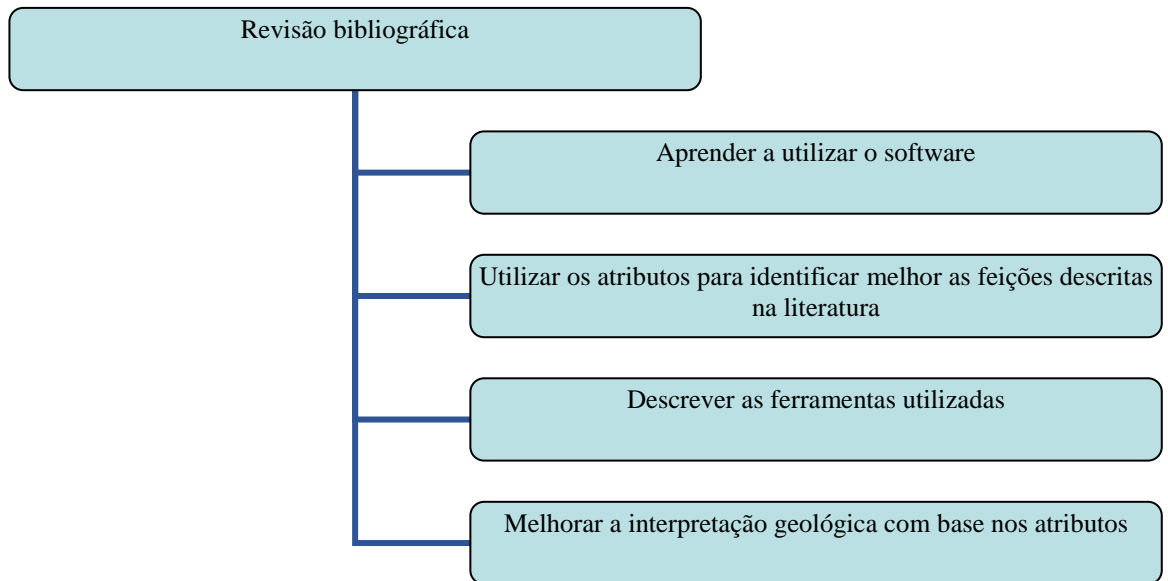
Revisão bibliográfica

Aprender a utilizar o software

Utilizar os atributos para identificar melhor as feições descritas na literatura

Descrever as ferramentas utilizadas

Melhorar a interpretação geológica com base nos atributos